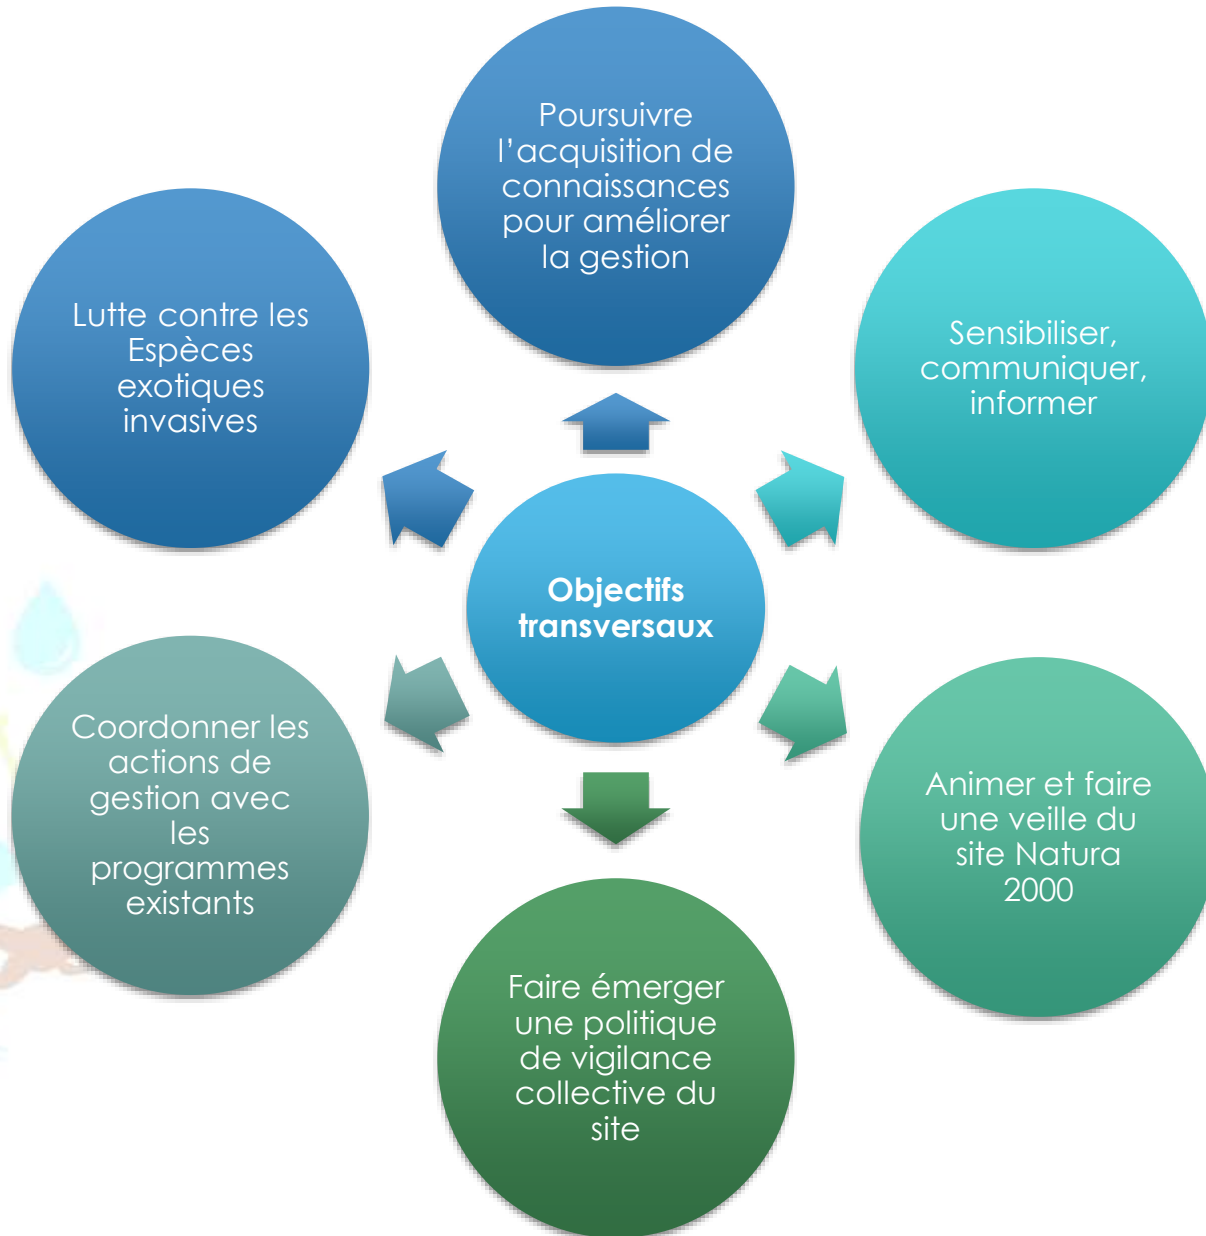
Objectifs transversaux

Poursuivre l’acquisition de connaissances pour améliorer la gestion

Sensibiliser, communiquer, informer

Animer et faire une veille du site Natura 2000

Faire émerger une politique de vigilance collective du site

Coordonner les actions de gestion avec les programmes existants

Lutte contre les Espèces exotiques invasives